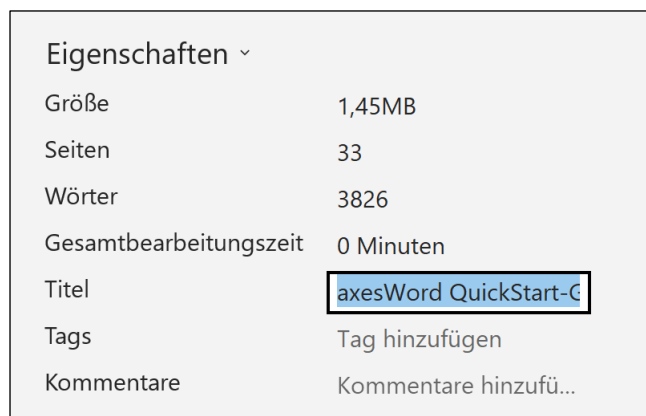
Eigenschaften ˅

| | |
|---|---|
| Größe | 1,45MB |
| Seiten | 33 |
| Wörter | 3826 |
| Gesamtbearbeitungszeit | 0 Minuten |
| Titel | axesWord QuickStart-G |
| Tags | Tag hinzufügen |
| Kommentare | Kommentare hinzufü... |